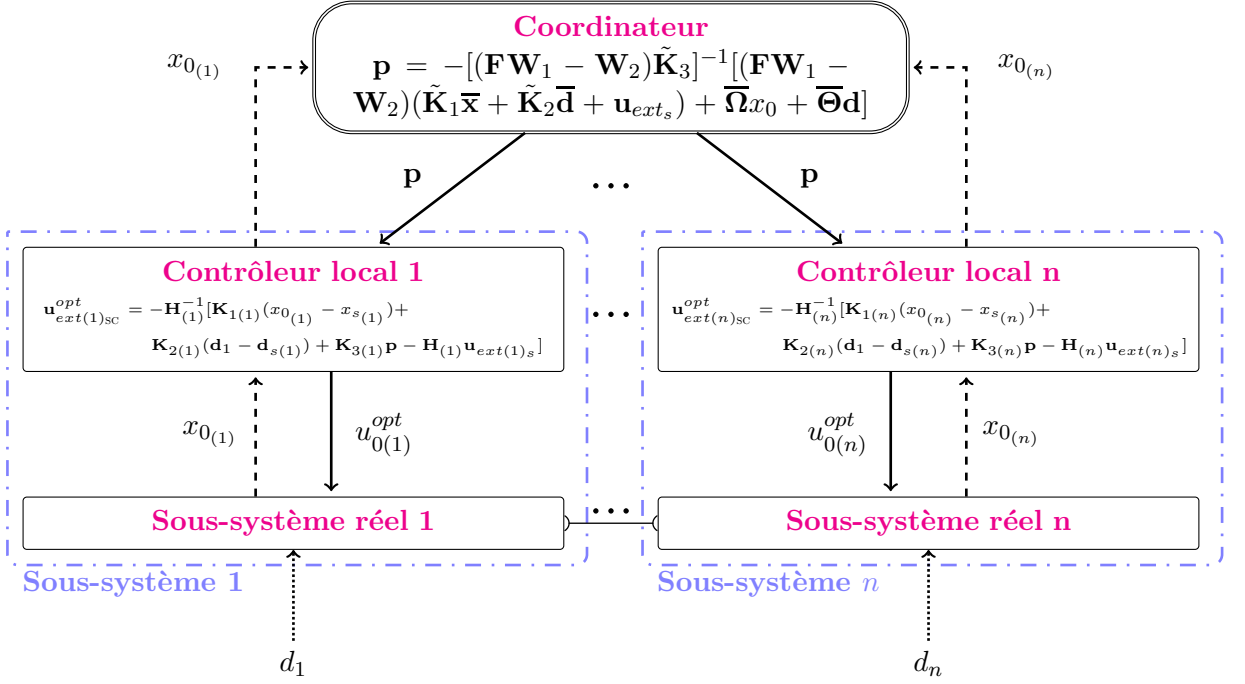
Coordinateur
$\mathbf{p} = -[(\mathbf{FW}_1 - \mathbf{W}_2)\tilde{\mathbf{K}}_3]^{-1}[(\mathbf{FW}_1 - \mathbf{W}_2)(\tilde{\mathbf{K}}_1\overline{\mathbf{x}} + \tilde{\mathbf{K}}_2\overline{\mathbf{d}} + \mathbf{u}_{ext_s}) + \overline{\mathbf{\Omega}}x_0 + \overline{\mathbf{\Theta}}\mathbf{d}]$

$x_{0_{(1)}}$

$x_{0_{(n)}}$

$\mathbf{p}$

...

$\mathbf{p}$

Contrôleur local 1
$\mathbf{u}^{opt}_{ext(1)_{SC}} = -\mathbf{H}^{-1}_{(1)}[\mathbf{K}_{1(1)}(x_{0_{(1)}} - x_{s_{(1)}}) + \mathbf{K}_{2(1)}(\mathbf{d}_1 - \mathbf{d}_{s(1)}) + \mathbf{K}_{3(1)}\mathbf{p} - \mathbf{H}_{(1)}\mathbf{u}_{ext(1)_s}]$

...

Contrôleur local n
$\mathbf{u}^{opt}_{ext(n)_{SC}} = -\mathbf{H}^{-1}_{(n)}[\mathbf{K}_{1(n)}(x_{0_{(n)}} - x_{s_{(n)}}) + \mathbf{K}_{2(n)}(\mathbf{d}_1 - \mathbf{d}_{s(n)}) + \mathbf{K}_{3(n)}\mathbf{p} - \mathbf{H}_{(n)}\mathbf{u}_{ext(n)_s}]$

$x_{0_{(1)}}$

$u^{opt}_{0(1)}$

$u^{opt}_{0(n)}$

$x_{0_{(n)}}$

Sous-système réel 1

...

Sous-système réel n

Sous-système 1

Sous-système $n$

$d_1$

$d_n$